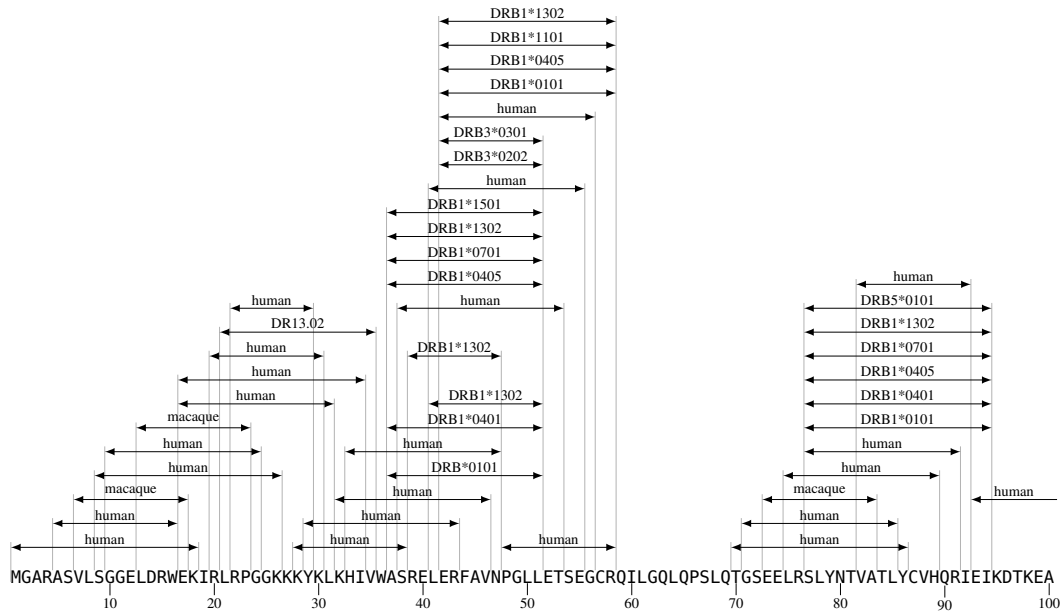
DRB1*1302
DRB1*1101
DRB1*0405
DRB1*0101
human
DRB3*0301
DRB3*0202
human
DRB1*1501
DRB1*1302
DRB1*0701
DRB1*0405
human
human
DR13.02
human
DRB1*1302
human
human
DRB1*1302
macaque
DRB1*0401
human
human
human
DRB*0101
macaque
human
human
human
human
human
human
DRB5*0101
DRB1*1302
DRB1*0701
DRB1*0405
DRB1*0401
DRB1*0101
human
human
human
macaque
human
human
MGARASVLSGGELDRWEKIRLRPGGKKKYKLKHIVWASRELERFAVNPGLLETSEGCRQILGQLQPSLQTGSEELRSLYNTVATLYCVHQRIEIKDTKEA
10 20 30 40 50 60 70 80 90 100